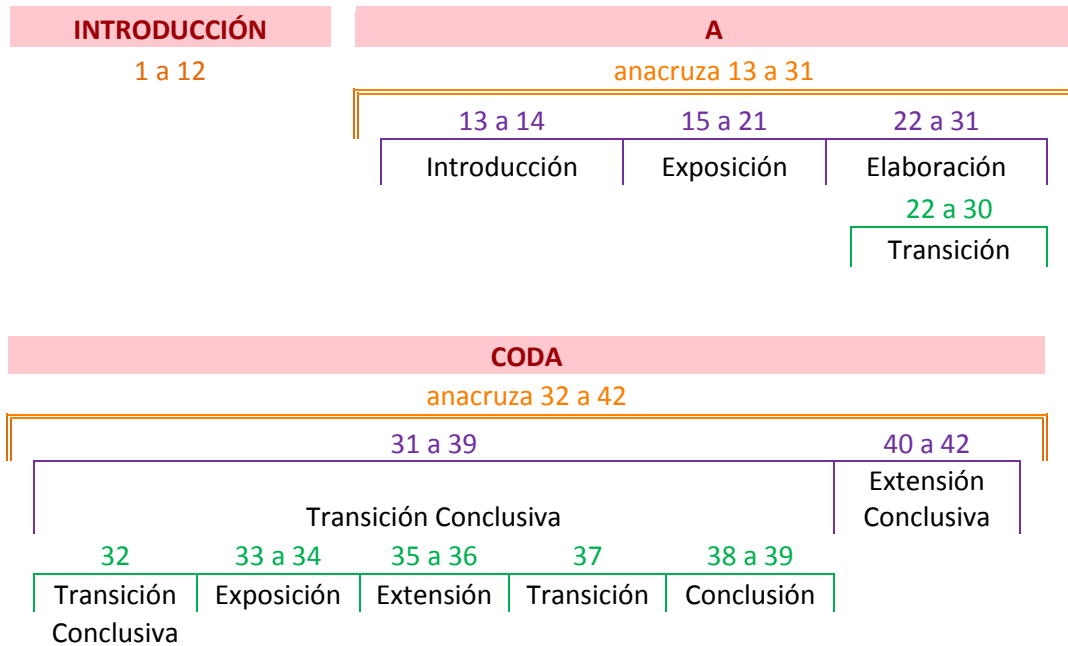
INTRODUCCIÓN

1 a 12

A

anacruza 13 a 31

| 13 a 14 | 15 a 21 | 22 a 31 |
|---|---|---|
| Introducción | Exposición | Elaboración |

22 a 30

Transición

CODA

anacruza 32 a 42

| 31 a 39 | 40 a 42 |
|---|---|
| Transición Conclusiva | Extensión Conclusiva |

| 32 | 33 a 34 | 35 a 36 | 37 | 38 a 39 |
|---|---|---|---|---|
| Transición Conclusiva | Exposición | Extensión | Transición | Conclusión |